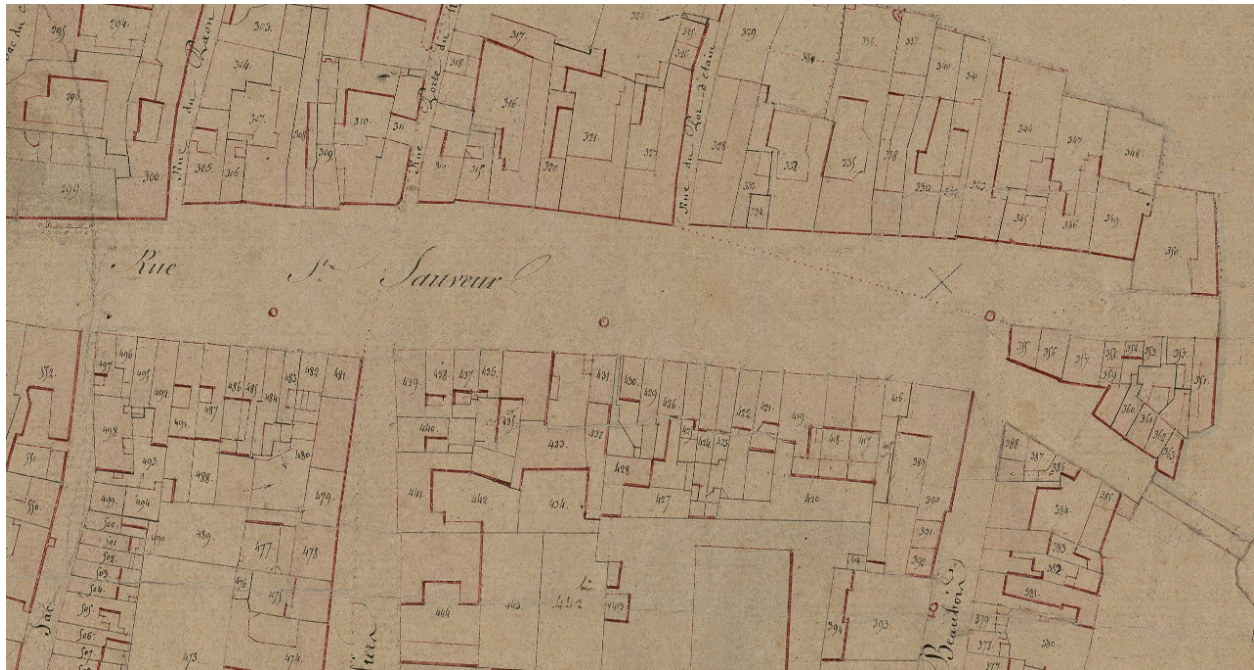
Rue St. Sauveur

Rue du Paon

Rue Porte du

Rue du Roi d'elau

Beaubo

Sac

295 294 303 304 307 308 310 311 309 305 306 298 299 300 317 318 316 314 315 321 320 327 329 328 330 331 332 335 336 337 338 339 340 341 342 343 344 345 346 347 348 349 350 351 352 353 354 355 356 357 358 359 360 361 362 363

552 497 496 495 492 493 491 490 494 498 486 485 484 483 482 481 480 487 489 479 478 477 476 475 474 473 500 501 502 503 504 505 506 507 551 550 439 438 437 436 440 435 441 442 434 433 431 430 429 428 427 426 425 424 423 422 421 420 419 418 417 416 415 444 443 432 440 393 392 391 390 389 394 388 387 386 385 384 383 382 381 380 379 378 377